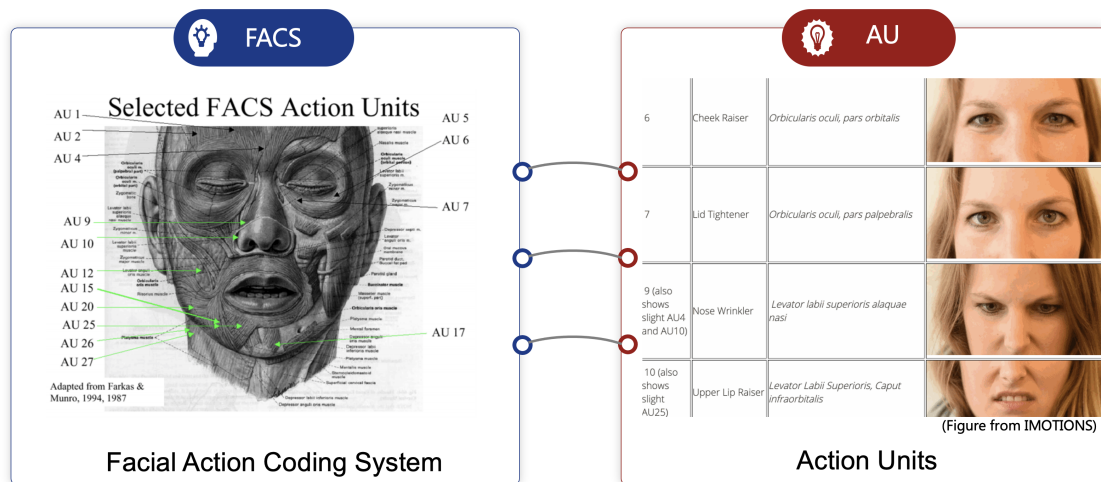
FACS

Selected FACS Action Units

AU 1
AU 2
AU 4
AU 5
AU 6
AU 7
AU 9
AU 10
AU 12
AU 15
AU 20
AU 25
AU 26
AU 27
AU 17

Adapted from Farkas & Munro, 1994, 1987

Facial Action Coding System

AU

| | | | |
|---|---|---|---|
| 6 | Cheek Raiser | *Orbicularis oculi, pars orbitalis* | |
| 7 | Lid Tightener | *Orbicularis oculi, pars palpebralis* | |
| 9 (also shows slight AU4 and AU10) | Nose Wrinkler | *Levator labii superioris alaquae nasi* | |
| 10 (also shows slight AU25) | Upper Lip Raiser | *Levator Labii Superioris, Caput infraorbitalis* | |

(Figure from IMOTIONS)

Action Units